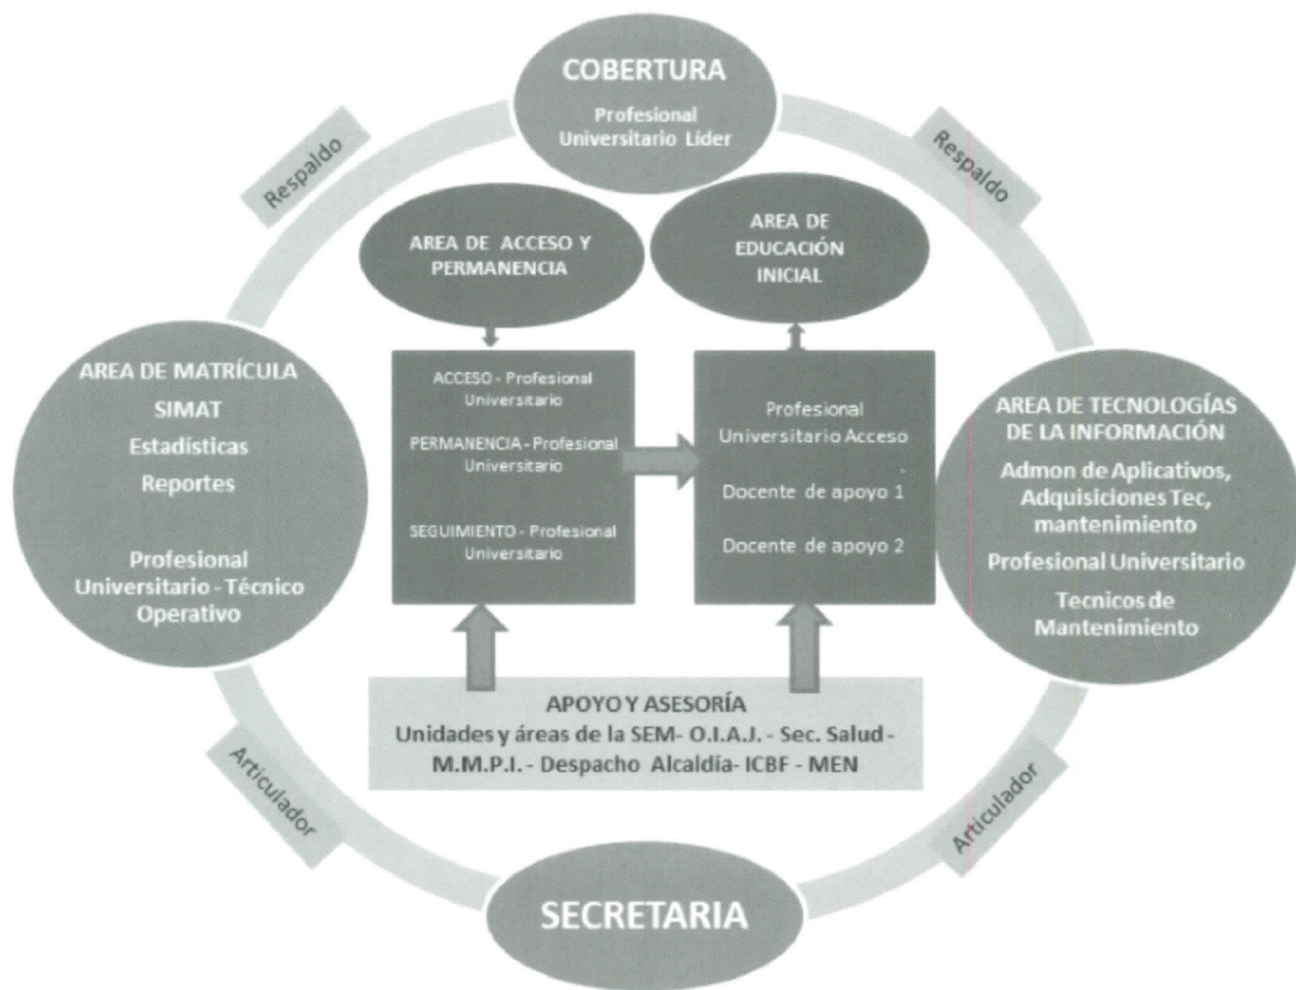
COBERTURA
Profesional Universitario Líder

Respaldo

Respaldo

AREA DE ACCESO Y PERMANENCIA

AREA DE EDUCACIÓN INICIAL

AREA DE MATRÍCULA
SIMAT
Estadísticas
Reportes

Profesional Universitario - Técnico Operativo

ACCESO - Profesional Universitario

PERMANENCIA - Profesional Universitario

SEGUIMIENTO - Profesional Universitario

Profesional Universitario Acceso

Docente de apoyo 1

Docente de apoyo 2

AREA DE TECNOLOGÍAS DE LA INFORMACIÓN
Admon de Aplicativos, Adquisiciones Tec, mantenimiento
Profesional Universitario
Tecnicos de Mantenimiento

APOYO Y ASESORÍA
Unidades y áreas de la SEM- O.I.A.J. - Sec. Salud - M.M.P.I. - Despacho Alcaldía- ICBF - MEN

Articulador

Articulador

SECRETARIA